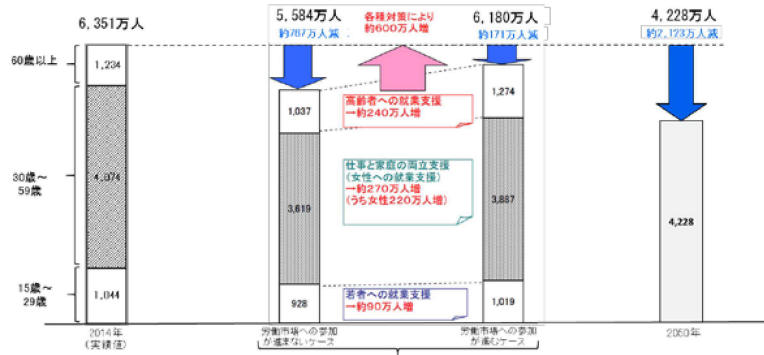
6,351万人

60歳以上

1,234

30歳～59歳

4,074

15歳～29歳

1,044

2014年
（実績値）

5,584万人
約767万人減

各種対策により
約600万人増

6,180万人
約171万人減

1,037

高齢者への就業支援
→約240万人増

3,619

仕事と家庭の両立支援
（女性への就業支援）
→約270万人増
（うち女性220万人増）

928

若者への就業支援
→約90万人増

労働市場への参加
が進まないケース

1,274

3,887

1,019

労働市場への参加
が進むケース

4,228万人
約2,123万人減

4,228

2060年